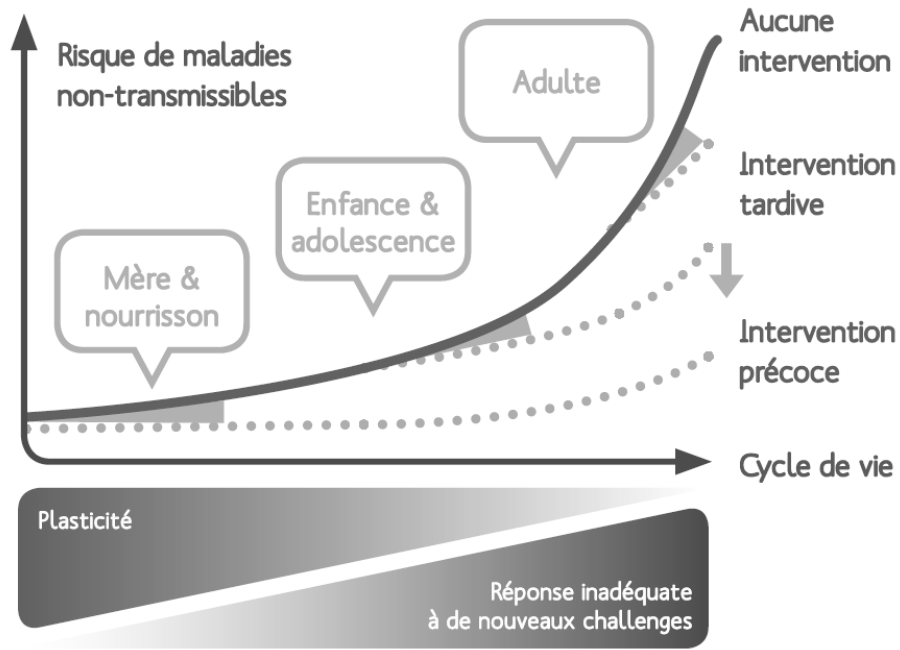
Risque de maladies non-transmissibles

Adulte

Enfance & adolescence

Mère & nourrisson

Aucune intervention

Intervention tardive

Intervention précoce

Cycle de vie

Plasticité

Réponse inadéquate à de nouveaux challenges